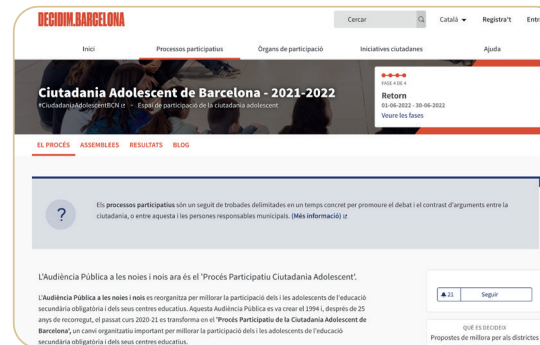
DECIDIM.BARCELONA

Cercar

Català ▾ Registra't Entr

Inici Processos participatius Òrgans de participació Iniciatives ciutadanes Ajuda

Ciutadania Adolescent de Barcelona - 2021-2022

#CiutadaniaAdolescentBCN · Espai de participació de la ciutadania adolescent

FASE 4 DE 4

Retorn

01-06-2022 - 30-06-2022

Veure les fases

EL PROCÉS ASSEMBLEES RESULTATS BLOG

?

Els processos participatius són un seguit de trobades delimitades en un temps concret per promoure el debat i el contrast d'arguments entre la ciutadania, o entre aquesta i les persones responsables municipals. (Més informació)

L'Audiència Pública a les noies i nois ara és el 'Procés Participatiu Ciutadania Adolescent'.

L'Audiència Pública a les noies i els nois es reorganitza per millorar la participació dels i les adolescents de l'educació secundària obligatòria i dels seus centres educatius. Aquesta Audiència Pública es va crear el 1994 i, després de 25 anys de recorregut, el passat curs 2020-21 es transforma en el 'Procés Participatiu de la Ciutadania Adolescent de Barcelona', un canvi organitzatiu important per millorar la participació dels i les adolescents de l'educació secundària obligatòria i dels seus centres educatius.

21 Seguir

QUÈ ES DECIDEIX

Propostes de millora per als districtes